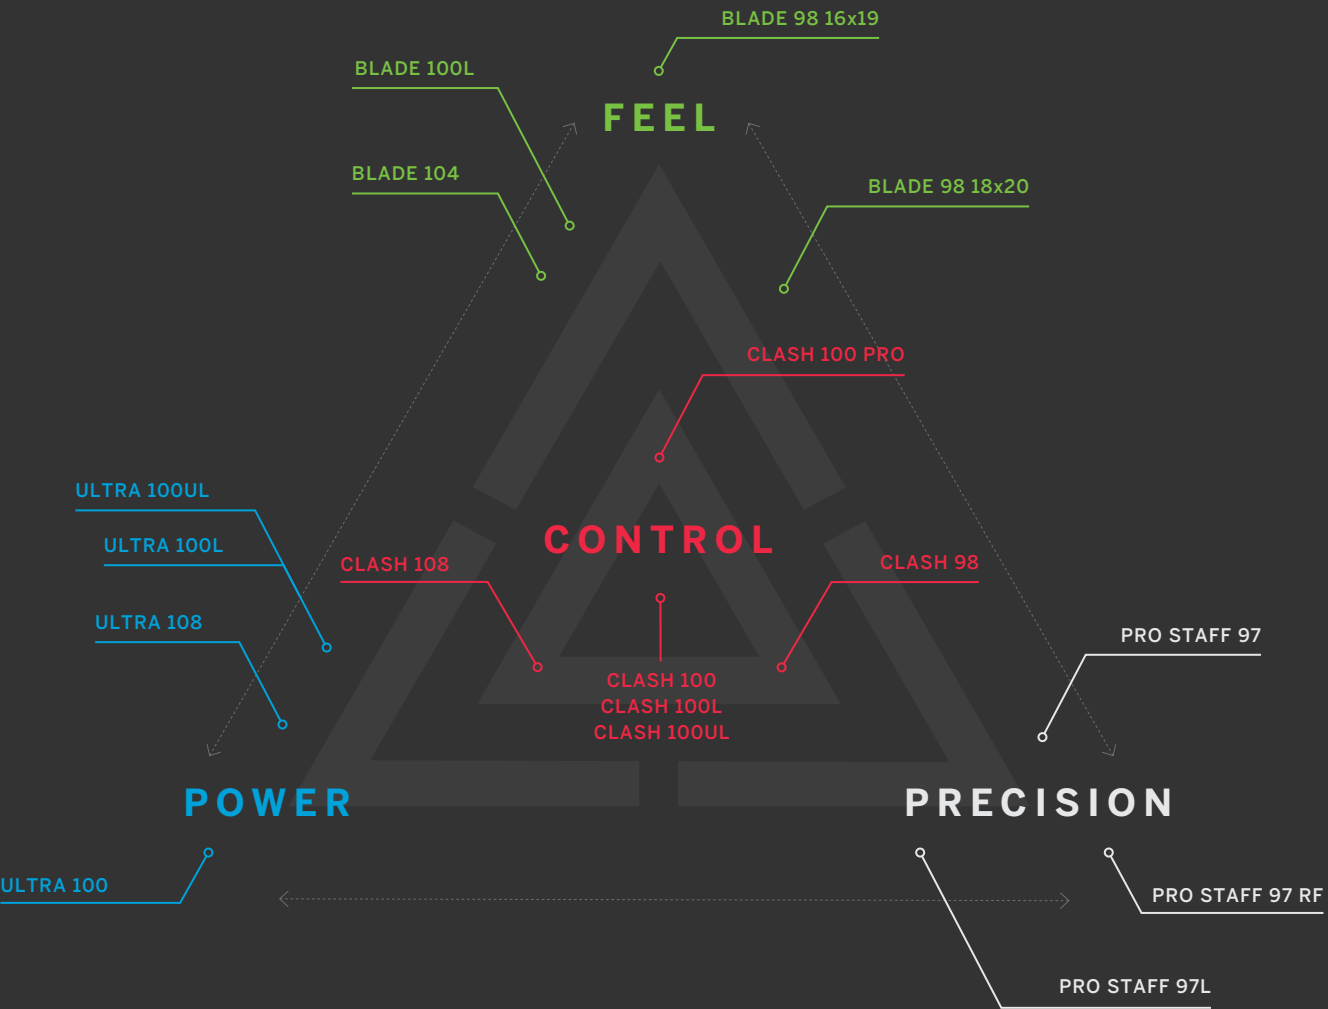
BLADE 98 16x19

BLADE 100L

FEEL

BLADE 104

BLADE 98 18x20

CLASH 100 PRO

ULTRA 100UL

ULTRA 100L

CONTROL

CLASH 108

CLASH 98

ULTRA 108

PRO STAFF 97

CLASH 100
CLASH 100L
CLASH 100UL

POWER

PRECISION

ULTRA 100

PRO STAFF 97 RF

PRO STAFF 97L